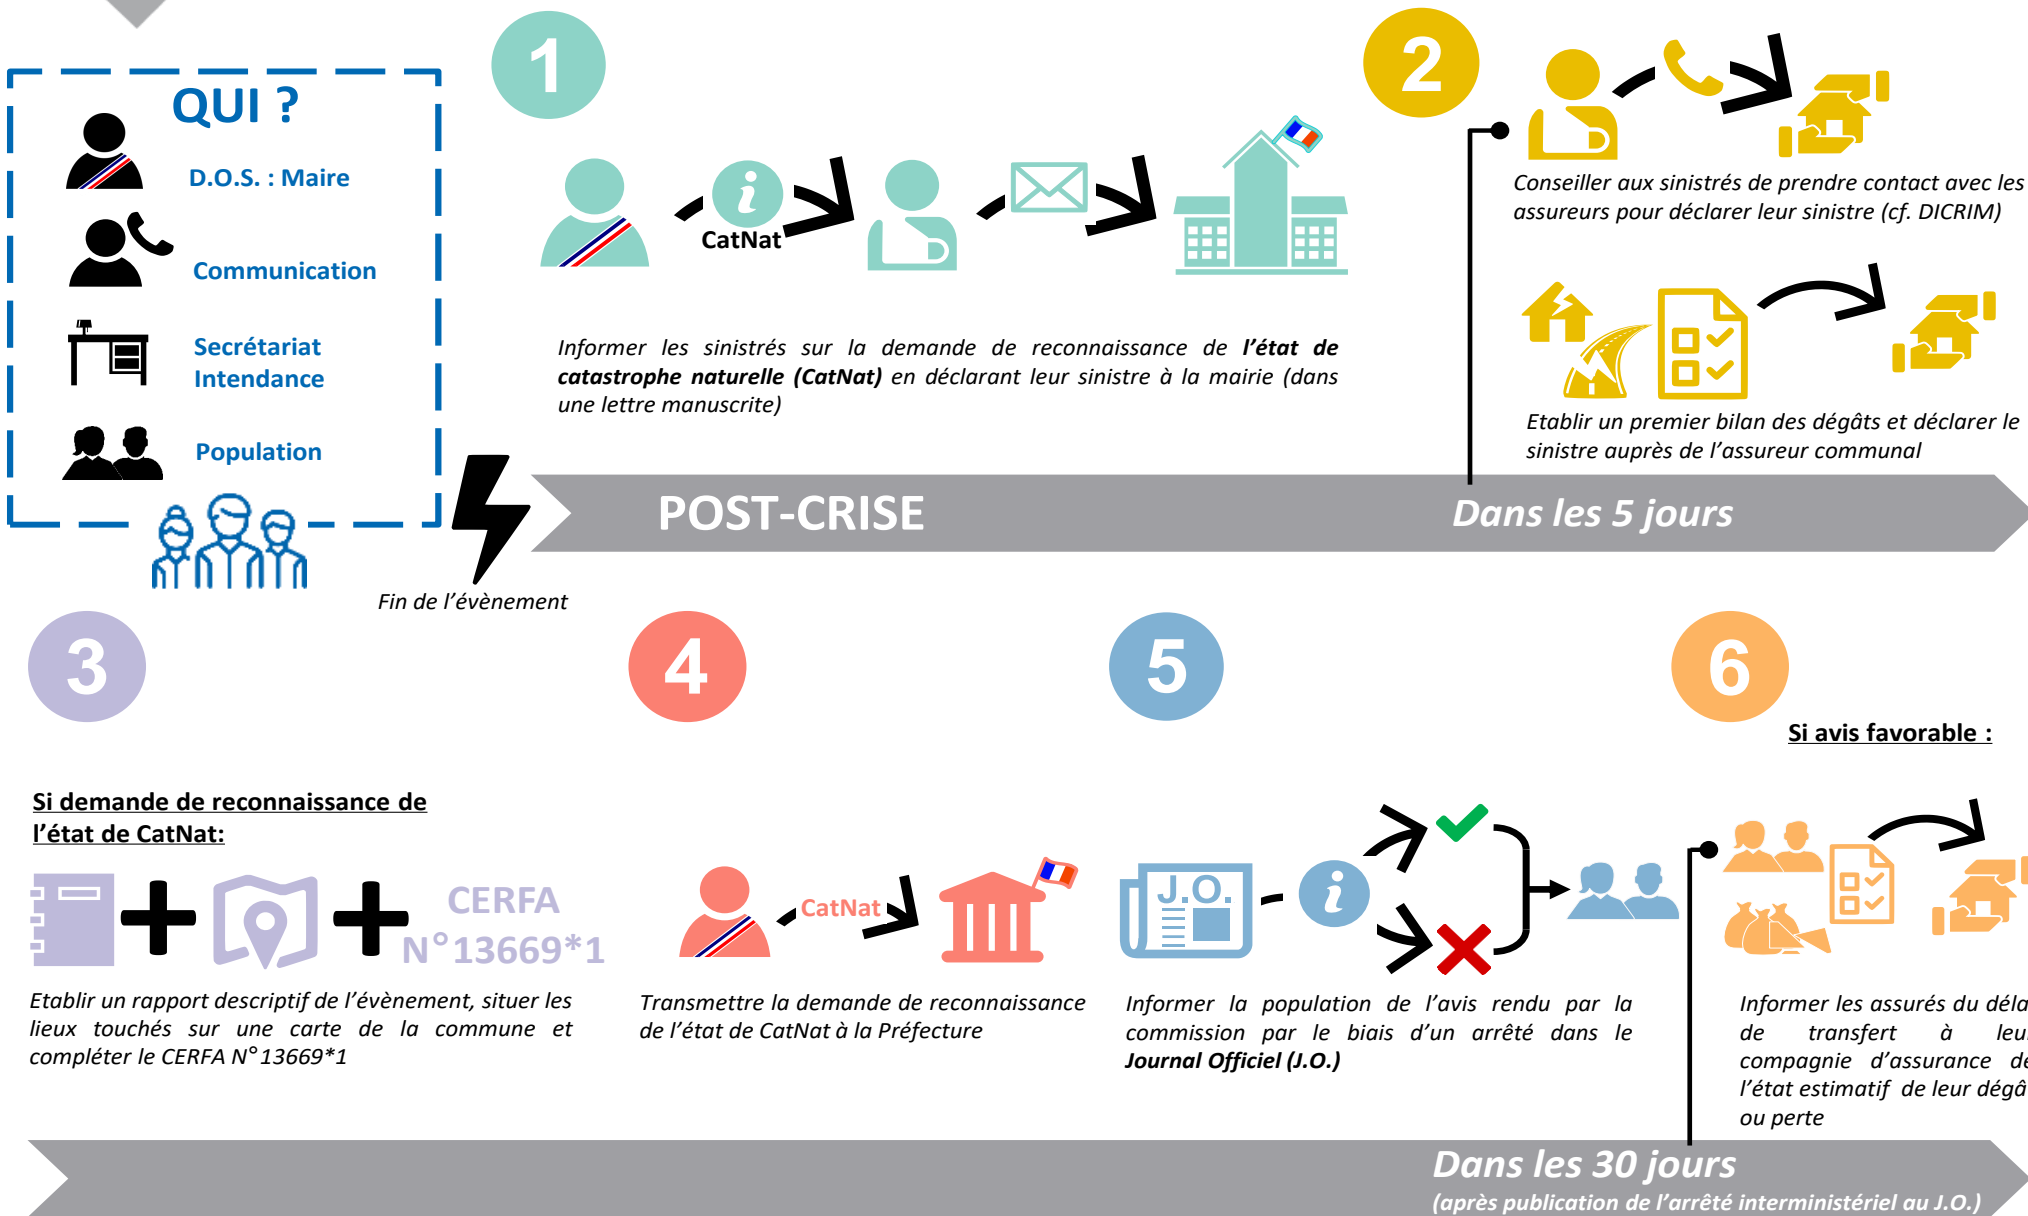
QUI ?

D.O.S. : Maire

Communication

Secrétariat
Intendance

Population

1

CatNat

Informer les sinistrés sur la demande de reconnaissance de **l'état de catastrophe naturelle (CatNat)** en déclarant leur sinistre à la mairie (dans une lettre manuscrite)

2

Conseiller aux sinistrés de prendre contact avec les assureurs pour déclarer leur sinistre (cf. DICRIM)

Etablir un premier bilan des dégâts et déclarer le sinistre auprès de l'assureur communal

POST-CRISE

Dans les 5 jours

Fin de l'évènement

3

4

5

6

Si avis favorable :

Si demande de reconnaissance de l'état de CatNat:

CERFA N°13669*1

Etablir un rapport descriptif de l'évènement, situer les lieux touchés sur une carte de la commune et compléter le CERFA N°13669*1

CatNat

Transmettre la demande de reconnaissance de l'état de CatNat à la Préfecture

J.O.

Informer la population de l'avis rendu par la commission par le biais d'un arrêté dans le **Journal Officiel (J.O.)**

Informer les assurés du déla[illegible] de transfert à leu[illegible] compagnie d'assurance de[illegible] l'état estimatif de leur dégâ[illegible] ou perte

Dans les 30 jours
(après publication de l'arrêté interministériel au J.O.)